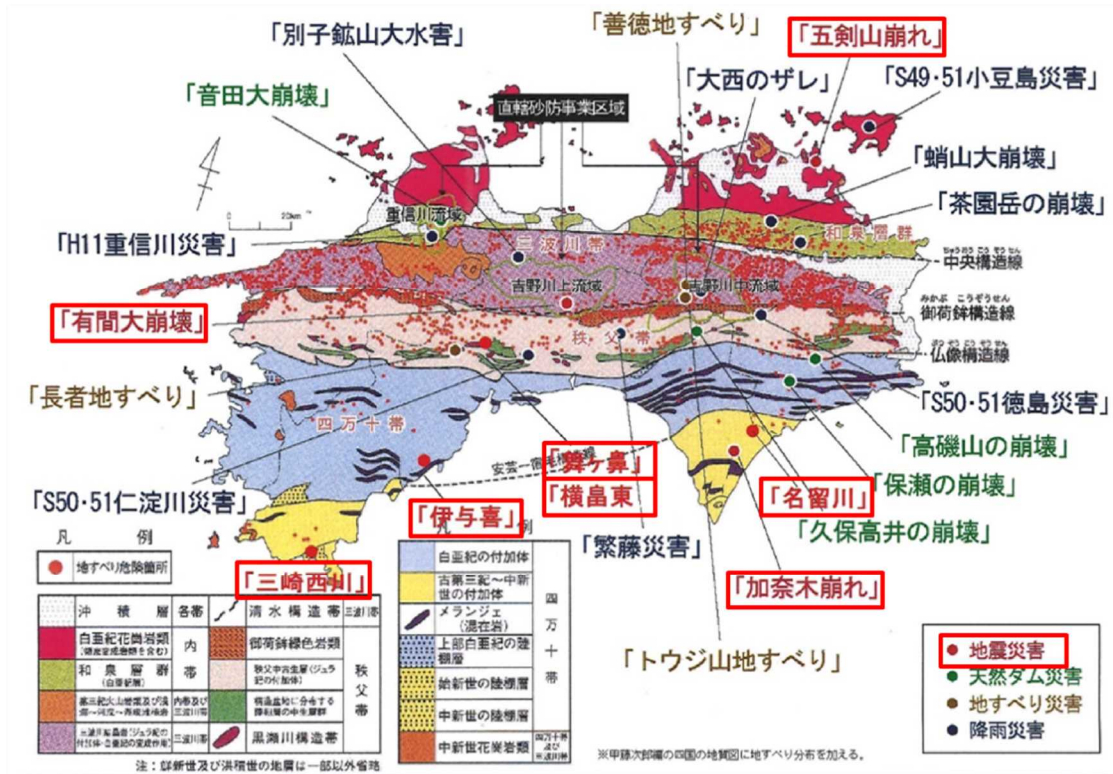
「別子鉱山大水害」

「善徳地すべり」

「五剣山崩れ」

「音田大崩壊」

「大西のザレ」

「S49・51小豆島災害」

直轄砂防事業区域

「蛸山大崩壊」

「茶園岳の崩壊」

重信川流域

「H11重信川災害」

三波川帯

和泉層群

中央構造線

吉野川上流域

吉野川中流域

御荷鉾構造線

「有間大崩壊」

秩父帯

仏像構造線

「長者地すべり」

「S50・51徳島災害」

四万十帯

「高磯山の崩壊」

「舞ヶ鼻」

「保瀬の崩壊」

「横畠東」

「名留川」

「S50・51仁淀川災害」

「伊与喜」

「久保高井の崩壊」

「繁藤災害」

凡例

地すべり危険箇所

「三崎西川」

「加奈木崩れ」

| 沖積層 | 各帯 | 清水構造帯 | 三波川帯 |
|---|---|---|---|
| 白亜紀花崗岩類 | 内 | 御荷鉾緑色岩類 | |
| 和泉層群 | 帯 | 秩父中古生層(ジュラ紀の付加体) | 秩父帯 |
| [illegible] | 内帯及び三波川帯 | 構造盆地に分布する陸棚層の中生層群 | |
| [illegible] | 三波川帯 | 黒瀬川構造帯 | |

注:鮮新世及び洪積世の地層は一部以外省略

| 白亜紀の付加体 | 四万十帯 |
|---|---|
| 古第三紀~中新世の付加体 | |
| メランジェ(混在岩) | |
| 上部白亜紀の陸棚層 | |
| 始新世の陸棚層 | |
| 中新世の陸棚層 | |
| 中新世花崗岩類 | 四万十帯及び三波川帯 |

「トウジ山地すべり」

地震災害

天然ダム災害

地すべり災害

降雨災害

※甲藤次郎編の四国の地質図に地すべり分布を加える。